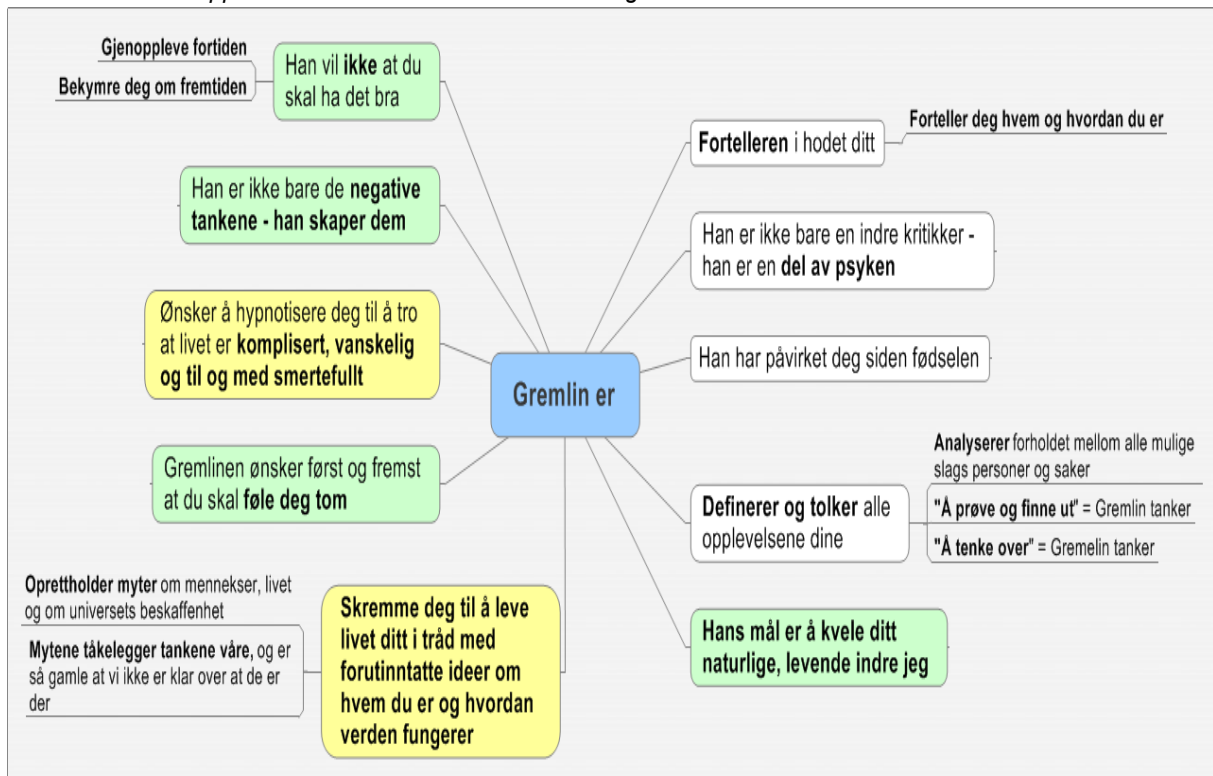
Gremlin er

Han vil **ikke** at du skal ha det bra

Gjenoppleve fortiden

Bekymre deg om fremtiden

Han er ikke bare de **negative tankene - han skaper dem**

Ønsker å hypnotisere deg til å tro at livet er **komplisert, vanskelig og til og med smertefullt**

Gremlinen ønsker først og fremst at du skal **føle deg tom**

**Skremme deg til å leve livet ditt i tråd med forutinntatte ideer om hvem du er og hvordan verden fungerer**

**Oprettholder myter** om mennesker, livet og om universets beskaffenhet

**Mytene tåkelegger tankene våre,** og er så gamle at vi ikke er klar over at de er der

**Fortelleren** i hodet ditt

Forteller deg hvem og hvordan du er

Han er ikke bare en indre kritikker - han er en **del av psyken**

Han har påvirket deg siden fødselen

**Definerer og tolker** alle opplevelsene dine

**Analyserer** forholdet mellom alle mulige slags personer og saker

**"Å prøve og finne ut"** = Gremlin tanker

**"Å tenke over"** = Gremelin tanker

**Hans mål er å kvele ditt naturlige, levende indre jeg**